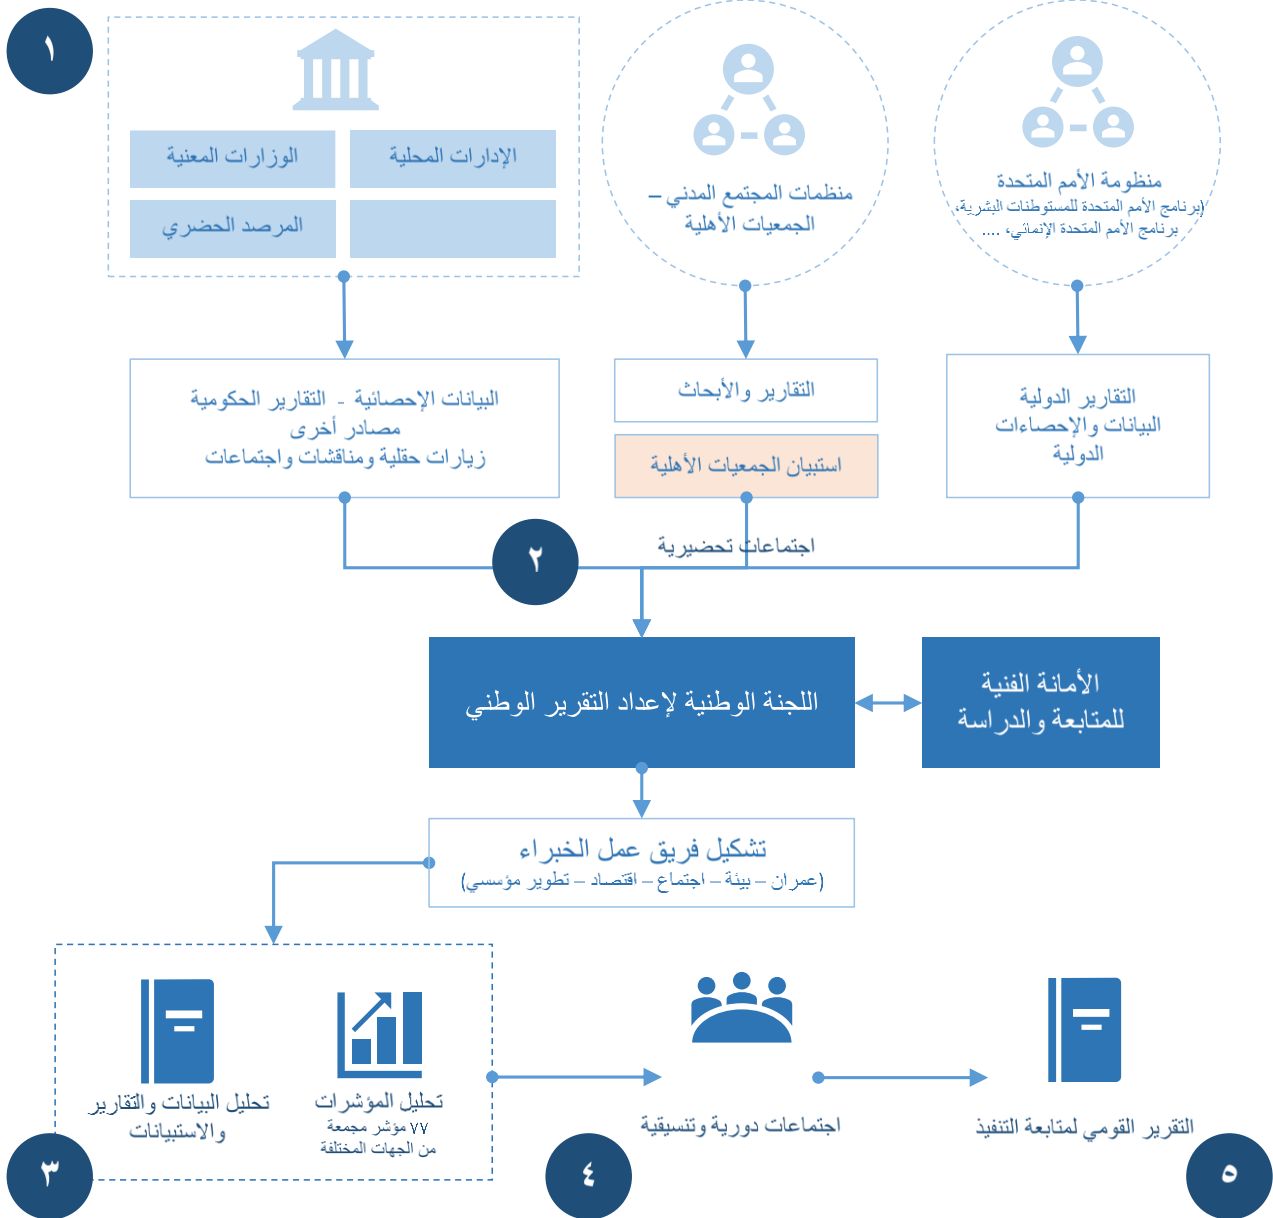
١

الإدارات المحلية

الوزارات المعنية

المرصد الحضري

منظمات المجتمع المدني – الجمعيات الأهلية

منظومة الأمم المتحدة
(برنامج الأمم المتحدة للمستوطنات البشرية، برنامج الأمم المتحدة الإنمائي، ....

البيانات الإحصائية - التقارير الحكومية
مصادر أخرى
زيارات حقلية ومناقشات واجتماعات

التقارير والأبحاث

استبيان الجمعيات الأهلية

التقارير الدولية
البيانات والإحصاءات الدولية

٢

اجتماعات تحضيرية

اللجنة الوطنية لإعداد التقرير الوطني

الأمانة الفنية للمتابعة والدراسة

تشكيل فريق عمل الخبراء
(عمران – بيئة – اجتماع – اقتصاد – تطوير مؤسسي)

تحليل البيانات والتقارير والاستبيانات

تحليل المؤشرات
٧٧ مؤشر مجمعة من الجهات المختلفة

اجتماعات دورية وتنسيقية

التقرير القومي لمتابعة التنفيذ

٣

٤

٥